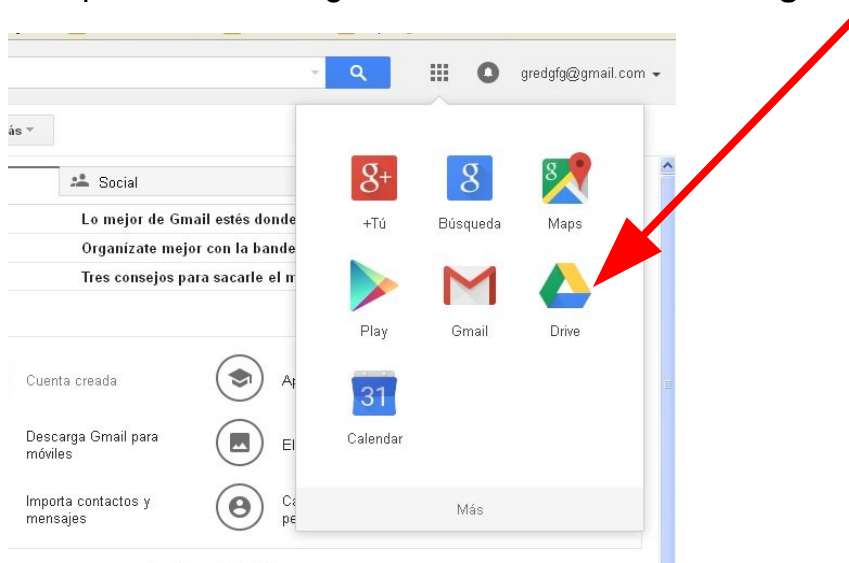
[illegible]

gredgfg@gmail.com

ás

Social

Lo mejor de Gmail estés donde

Organizate mejor con la bande

Tres consejos para sacarle el m

Cuenta creada

Ap

Descarga Gmail para móviles

El

Importa contactos y mensajes

Ca pe

$g+$

+Tú

$g$

Búsqueda

Maps

Play

Gmail

Drive

31

Calendar

Más